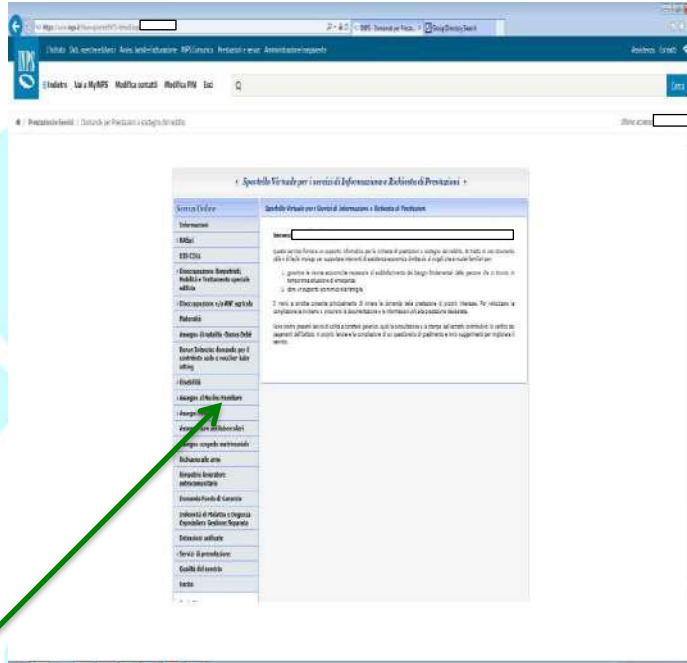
Indietro Vai a MyINPS Modifica contatti Modifica PIN Esci

Cerca

Prestazioni e Servizi

« Sportello Virtuale per i servizi di Informazione e Richiesta di Prestazioni »

Servizi Online

Informazioni

RdC

Disoccupazione Agricola

Disoccupazione NASpI/ DIS-COLL

Maternità

Assegno di natalità - Bonus Bebè

Bonus Asilo Nido

Invalidità

Assegno al Nucleo Familiare

Assegno

Assegno per il nucleo dei figli

Assegno congedo matrimoniale

Disoccupazione

Rimpatrio lavoratore extracomunitario

Domanda Fondo di Garanzia

Indennità di Malattia

Detrazioni

Servizi di prenotazione

Qualità del servizio

Esci

Sportello Virtuale per i Servizi di Informazione e Richiesta di Prestazioni

Benvenuto

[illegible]